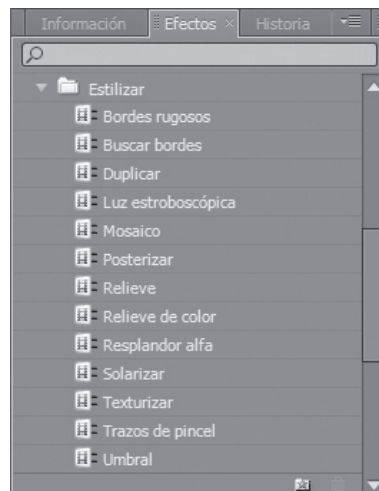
Información Efectos × Historia

Estilizar
Bordes rugosos
Buscar bordes
Duplicar
Luz estroboscópica
Mosaico
Posterizar
Relieve
Relieve de color
Resplandor alfa
Solarizar
Texturizar
Trazos de pincel
Umbral